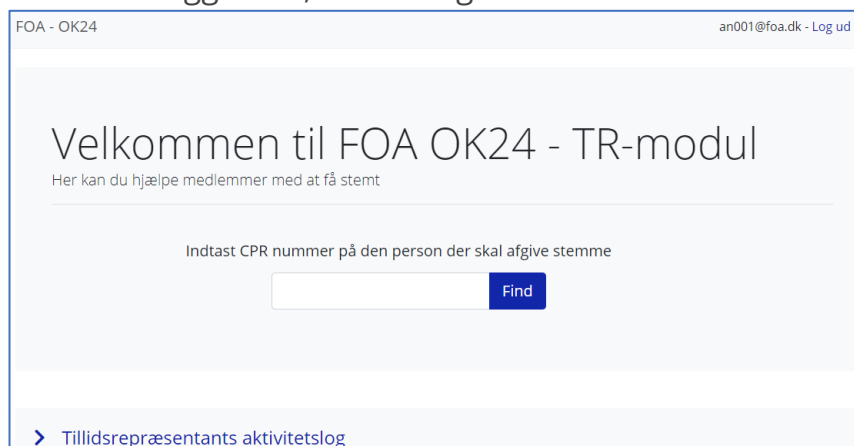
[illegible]

FOA - OK24

an001@foa.dk - Log ud

Velkommen til FOA OK24 - TR-modul

Her kan du hjælpe medlemmer med at få stemt

Indtast CPR nummer på den person der skal afgive stemme

Find

Tillidsrepræsentants aktivitetslog